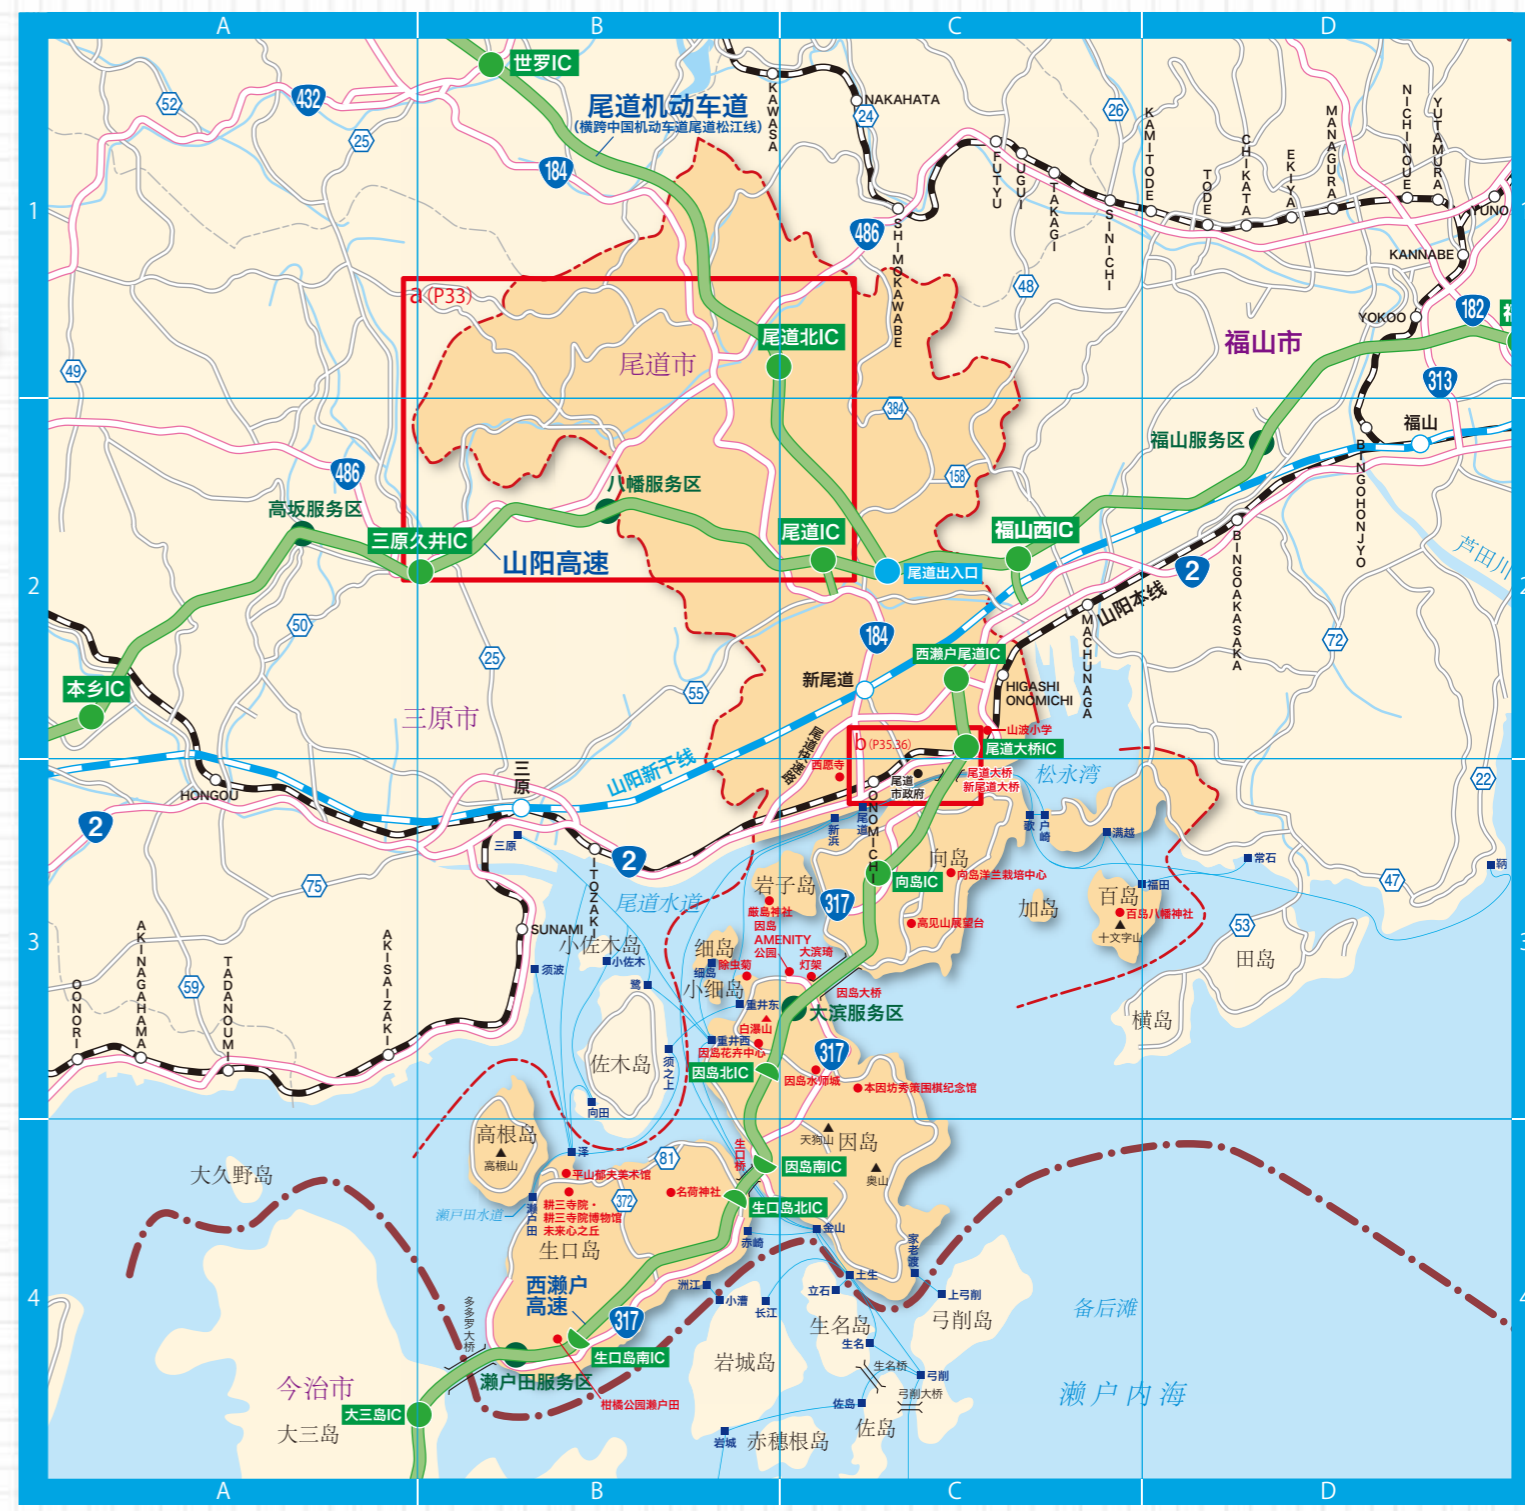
A B C D
1 2 3 4

世罗IC
尾道机动车道
(横跨中国机动车道尾道松江线)
KAWASA
NAKAHATA
24
26
52
432
25
184
486
SHIMOKAWABE
FUTYU
UGUI
TAKAGI
SINICHI
KAMITODE
TODE
CHIKATA
EKIYA
MANAGURA
NICHINOUE
YUTAMURA
YUNO
KANNABE
YOKOO
182
a (P33)
尾道市
尾道北IC
48
福山市
313
49
384
福山
福山服务区
486
158
高坂服务区
八幡服务区
三原久井IC
山阳高速
尾道IC
尾道出入口
福山西IC
BINGOHONJYO
芦田川
2
山阳本线
BINGOAKASAKA
50
25
184
72
西濑户尾道IC
本乡IC
新尾道
MACHUNAGA
HIGASHI ONOMICHI
55
三原市
尾道大桥IC
山波小学
b (P35,36)
西愿寺
尾道市政府
尾道大桥
新尾道大桥
松永湾
山阳新干线
尾道机动车道
22
HONGOU
三原
ONOMICHI
2
新浜
尾道
歌
户
崎
满越
常石
三原
ITOZAKI
2
向岛
向岛洋兰栽培中心
鞆
75
岩子岛
向岛IC
福田
47
尾道水道
嚴島神社
317
加岛
百岛
百岛八幡神社
SUNAMI
因岛AMENITY公园
高见山展望台
十文字山
53
AKINAGAHAMA
TADANOUMI
AKISAIZAKI
OONORI
小佐木岛
须波
小佐木
细岛
大滨埼灯架
田岛
59
细岛
除虫菊
小细岛
因岛大桥
鹭
重井东
大滨服务区
横岛
白滝山
佐木岛
须之上
重井西
因岛花卉中心
317
因岛北IC
因岛水师城
本因坊秀策围棋纪念馆
向田
高根岛
天狗山
因岛
生口桥
大久野岛
高根山
泽
81
因岛南IC
平山郁夫美术馆
奥山
名荷神社
372
耕三寺院·耕三寺院博物馆
未来心之丘
生口岛北IC
濑户田水道
濑户田
金山
家老渡
赤崎
生口岛
西濑户高速
土生
洲江
立石
上弓削
备后滩
小漕
长江
生名岛
弓削岛
多多罗大桥
317
生名
生名桥
弓削
今治市
生口岛南IC
岩城岛
濑户田服务区
弓削大桥
濑 户 内 海
大三岛IC
柑橘公园濑户田
佐岛
大三岛
岩城
赤穗根岛
佐岛